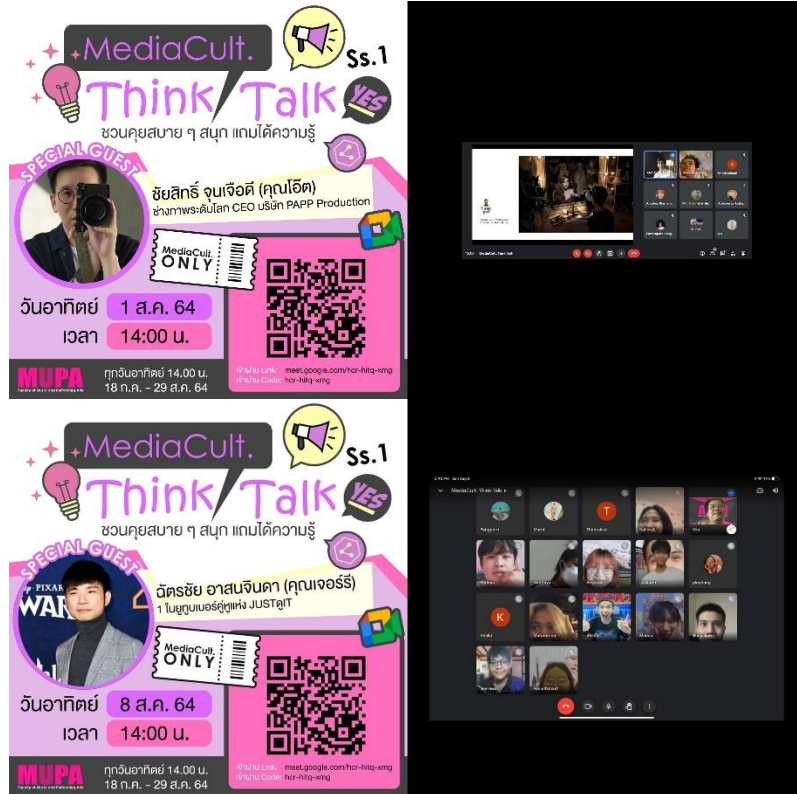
MediaCult.
Think Talk
Ss.1
YES
ชวนคุยสบาย ๆ สนุก แถมได้ความรู้
SPECIAL GUEST
ชัยสิทธิ์ จุนเจือดี (คุณโอ๊ต)
ช่างภาพระดับโลก CEO บริษัท PAPP Production
MediaCult. ONLY
วันอาทิตย์ 1 ส.ค. 64
เวลา 14:00 น.
MUPA
ทุกวันอาทิตย์ 14.00 น.
18 ก.ค. - 29 ส.ค. 64
เข้าผ่าน Link: meet.google.com/hcr-hitq-xmg
เข้าผ่าน Code: hcr-hitq-xmg

MediaCult.
Think Talk
Ss.1
YES
ชวนคุยสบาย ๆ สนุก แถมได้ความรู้
SPECIAL GUEST
ฉัตรชัย อาสนจินดา (คุณเจอร์รี่)
1 ในยูทูบเบอร์คู่หูแห่ง JUSTดูIT
PIXAR
WAR
MediaCult. ONLY
วันอาทิตย์ 8 ส.ค. 64
เวลา 14:00 น.
MUPA
ทุกวันอาทิตย์ 14.00 น.
18 ก.ค. - 29 ส.ค. 64
เข้าผ่าน Link: meet.google.com/hcr-hitq-xmg
เข้าผ่าน Code: hcr-hitq-xmg

MediaCult. Think Talk
T
K